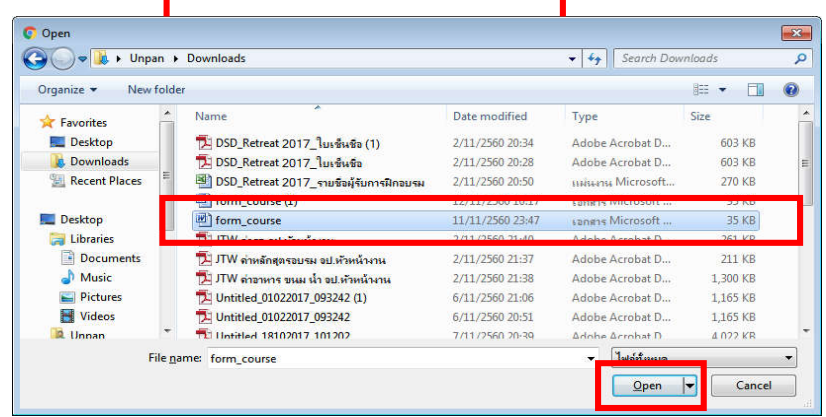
Open

Unpan ▸ Downloads

Search Downloads

Organize ▾ New folder

Favorites
Desktop
Downloads
Recent Places

Desktop
Libraries
Documents
Music
Pictures
Videos
Unpan

| Name | Date modified | Type | Size |
|---|---|---|---|
| DSD_Retreat 2017_ใบเซ็นชื่อ (1) | 2/11/2560 20:34 | Adobe Acrobat D... | 603 KB |
| DSD_Retreat 2017_ใบเซ็นชื่อ | 2/11/2560 20:28 | Adobe Acrobat D... | 603 KB |
| DSD_Retreat 2017_รายชื่อผู้รับการฝึกอบรม | 2/11/2560 20:50 | แผ่นงาน Microsoft... | 270 KB |
| form_course (1) | 12/11/2560 10:17 | เอกสาร Microsoft ... | 35 KB |
| form_course | 11/11/2560 23:47 | เอกสาร Microsoft ... | 35 KB |
| JTW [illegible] | 2/11/2560 21:40 | Adobe Acrobat D... | 261 KB |
| JTW ค่าหลักสูตรอบรม จป.หัวหน้างาน | 2/11/2560 21:37 | Adobe Acrobat D... | 211 KB |
| JTW ค่าอาหาร ขนม น้ำ จป.หัวหน้างาน | 2/11/2560 21:38 | Adobe Acrobat D... | 1,300 KB |
| Untitled_01022017_093242 (1) | 6/11/2560 21:06 | Adobe Acrobat D... | 1,165 KB |
| Untitled_01022017_093242 | 6/11/2560 20:51 | Adobe Acrobat D... | 1,165 KB |
| Untitled_18102017_101202 | 7/11/2560 20:39 | Adobe Acrobat D... | 4,022 KB |

File name: form_course

ไฟล์ทั้งหมด

Open

Cancel